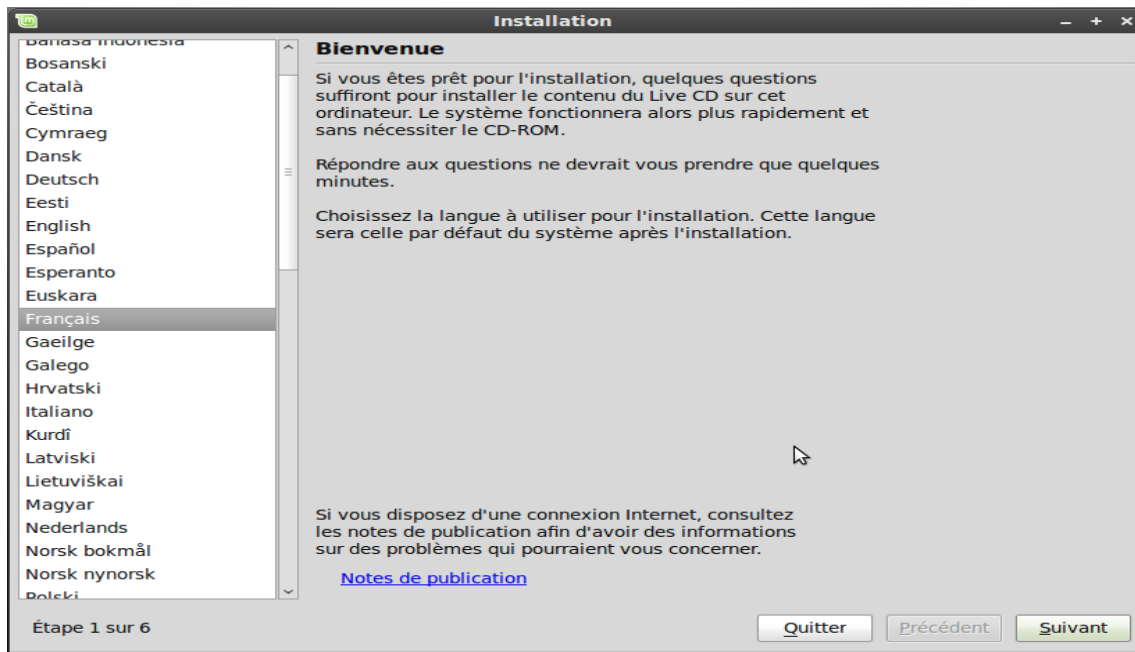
Installation

Bahasa Indonesia
Bosanski
Català
Čeština
Cymraeg
Dansk
Deutsch
Eesti
English
Español
Esperanto
Euskara
Français
Gaeilge
Galego
Hrvatski
Italiano
Kurdî
Latviski
Lietuviškai
Magyar
Nederlands
Norsk bokmål
Norsk nynorsk
Polski

Bienvenue

Si vous êtes prêt pour l'installation, quelques questions suffiront pour installer le contenu du Live CD sur cet ordinateur. Le système fonctionnera alors plus rapidement et sans nécessiter le CD-ROM.

Répondre aux questions ne devrait vous prendre que quelques minutes.

Choisissez la langue à utiliser pour l'installation. Cette langue sera celle par défaut du système après l'installation.

Si vous disposez d'une connexion Internet, consultez les notes de publication afin d'avoir des informations sur des problèmes qui pourraient vous concerner.

Notes de publication

Étape 1 sur 6

Quitter
Précédent
Suivant